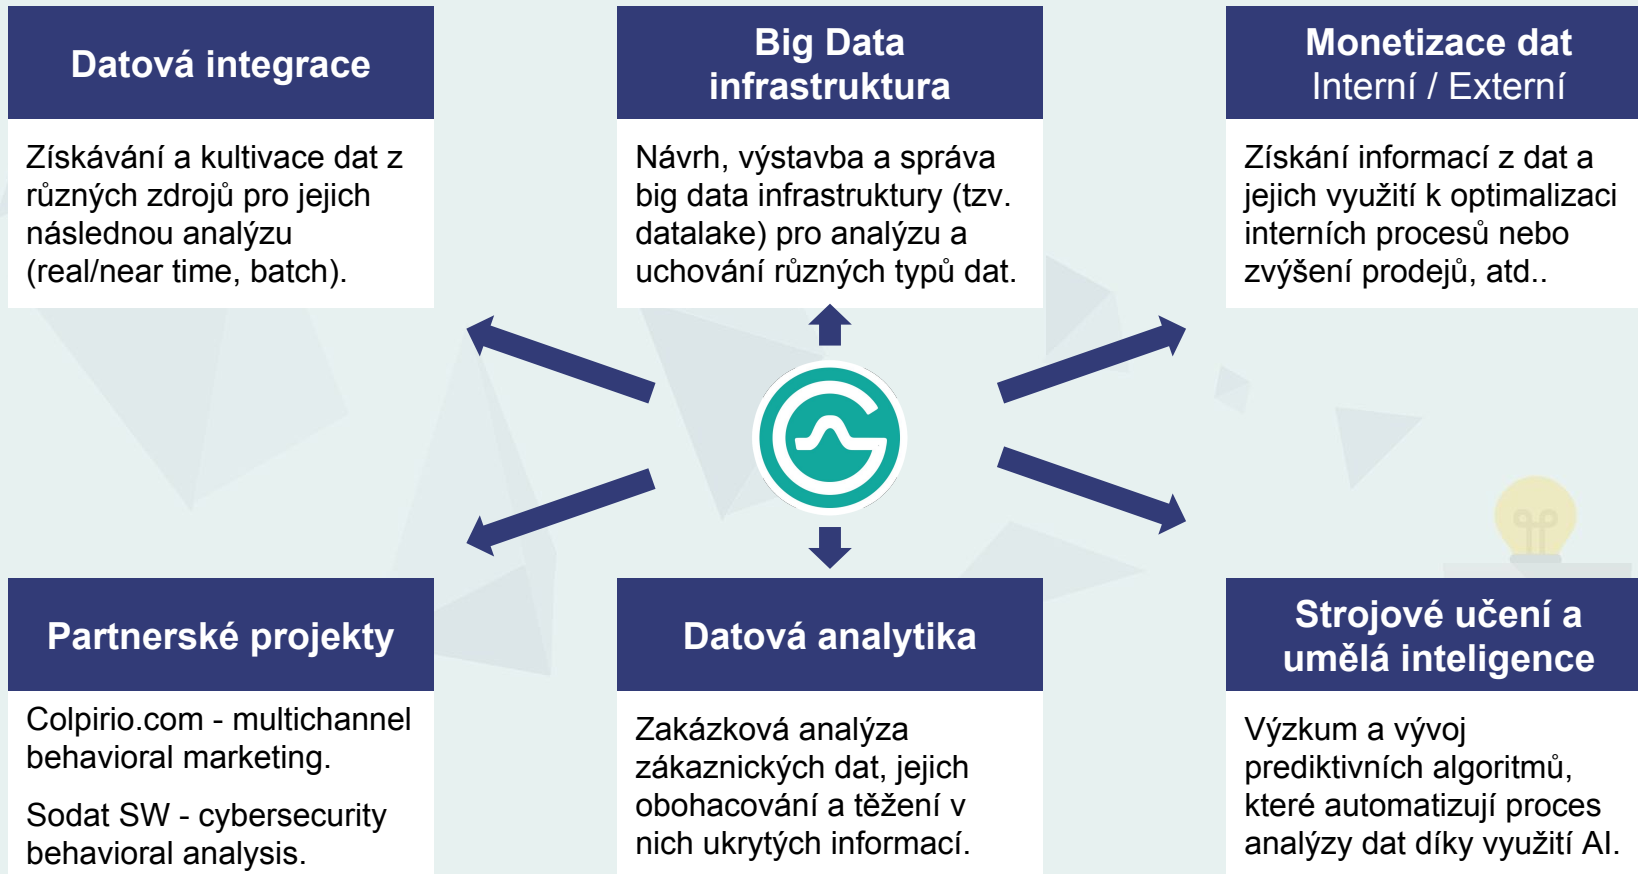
Datová integrace

Získávání a kultivace dat z různých zdrojů pro jejich následnou analýzu (real/near time, batch).

Big Data infrastruktura

Návrh, výstavba a správa big data infrastruktury (tzv. datalake) pro analýzu a uchování různých typů dat.

Monetizace dat
Interní / Externí

Získání informací z dat a jejich využití k optimalizaci interních procesů nebo zvýšení prodejů, atd..

Partnerské projekty

Colpirio.com - multichannel behavioral marketing.

Sodat SW - cybersecurity behavioral analysis.

Datová analytika

Zakázková analýza zákaznických dat, jejich obohacování a těžení v nich ukrytých informací.

Strojové učení a umělá inteligence

Výzkum a vývoj prediktivních algoritmů, které automatizují proces analýzy dat díky využití AI.